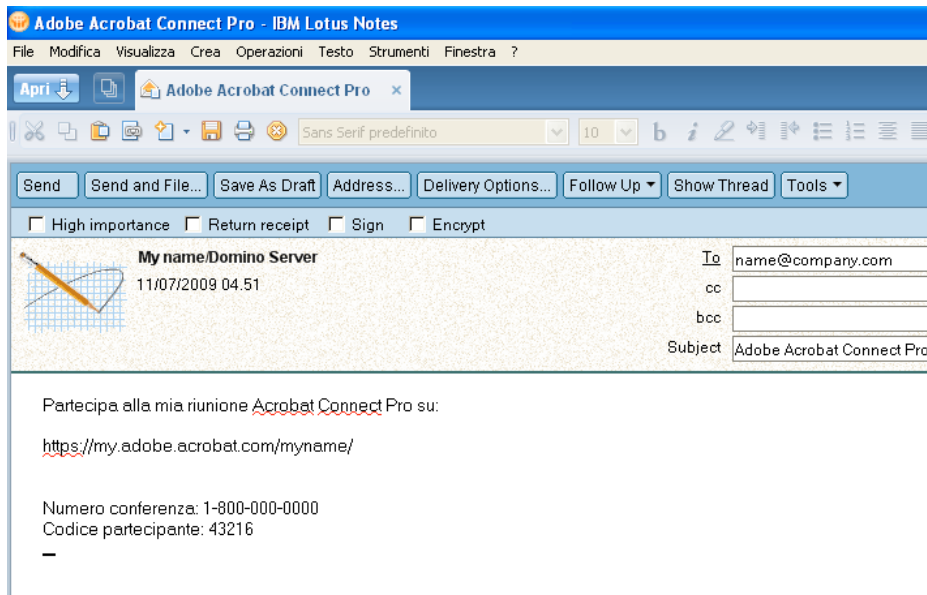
Adobe Acrobat Connect Pro - IBM Lotus Notes

File Modifica Visualizza Crea Operazioni Testo Strumenti Finestra ?

Apri Adobe Acrobat Connect Pro ×

Sans Serif predefinito 10 b i

Send Send and File... Save As Draft Address... Delivery Options... Follow Up Show Thread Tools

High importance Return receipt Sign Encrypt

My name/Domino Server
11/07/2009 04.51

To name@company.com
cc
bcc
Subject Adobe Acrobat Connect Pro

Partecipa alla mia riunione Acrobat Connect Pro su:

https://my.adobe.acrobat.com/myname/

Numero conferenza: 1-800-000-0000
Codice partecipante: 43216